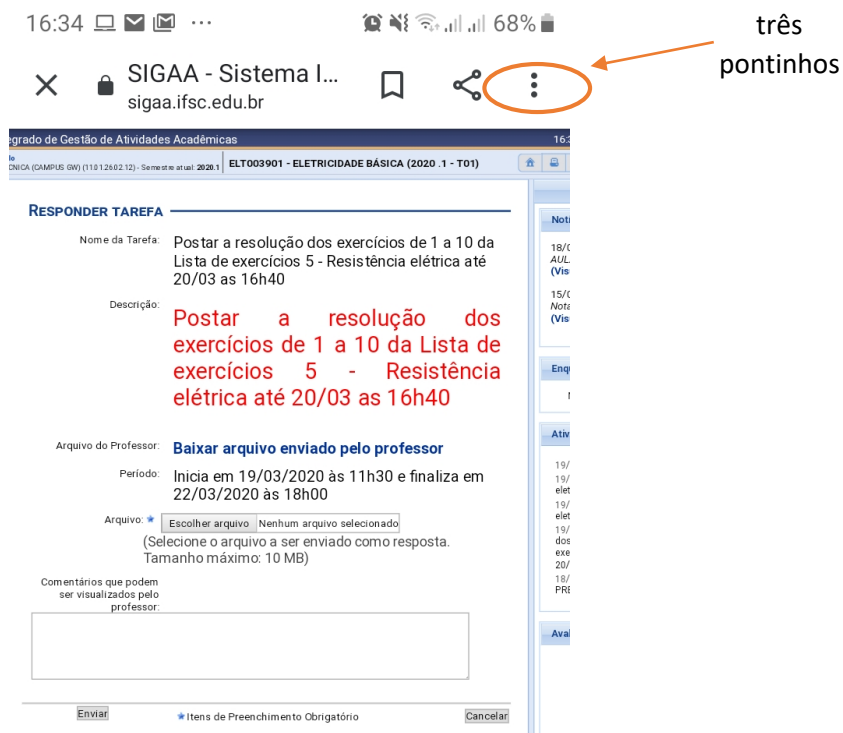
16:34 ··· 68%

três pontinhos

SIGAA - Sistema I...
sigaa.ifsc.edu.br

egrado de Gestão de Atividades Acadêmicas

16:

le
CNICA (CAMPUS GW) (11.01.26.02.12) - Semestre atual: 2020.1

ELT003901 - ELETRICIDADE BÁSICA (2020 .1 - T01)

RESPONDER TAREFA

Nome da Tarefa: Postar a resolução dos exercícios de 1 a 10 da Lista de exercícios 5 - Resistência elétrica até 20/03 as 16h40

Descrição: Postar a resolução dos exercícios de 1 a 10 da Lista de exercícios 5 - Resistência elétrica até 20/03 as 16h40

Arquivo do Professor: Baixar arquivo enviado pelo professor

Período: Inicia em 19/03/2020 às 11h30 e finaliza em 22/03/2020 às 18h00

Arquivo: * Escolher arquivo Nenhum arquivo selecionado
(Selecione o arquivo a ser enviado como resposta. Tamanho máximo: 10 MB)

Comentários que podem ser visualizados pelo professor:

Enviar

* Itens de Preenchimento Obrigatório

Cancelar

Noti
18/(
AUL
(Vis
15/(
Nota
(Vis

Enq
N

Ativ
19/
19/
ele
19/
ele
19/
dos
exe
20/
18/
PRE

Aval